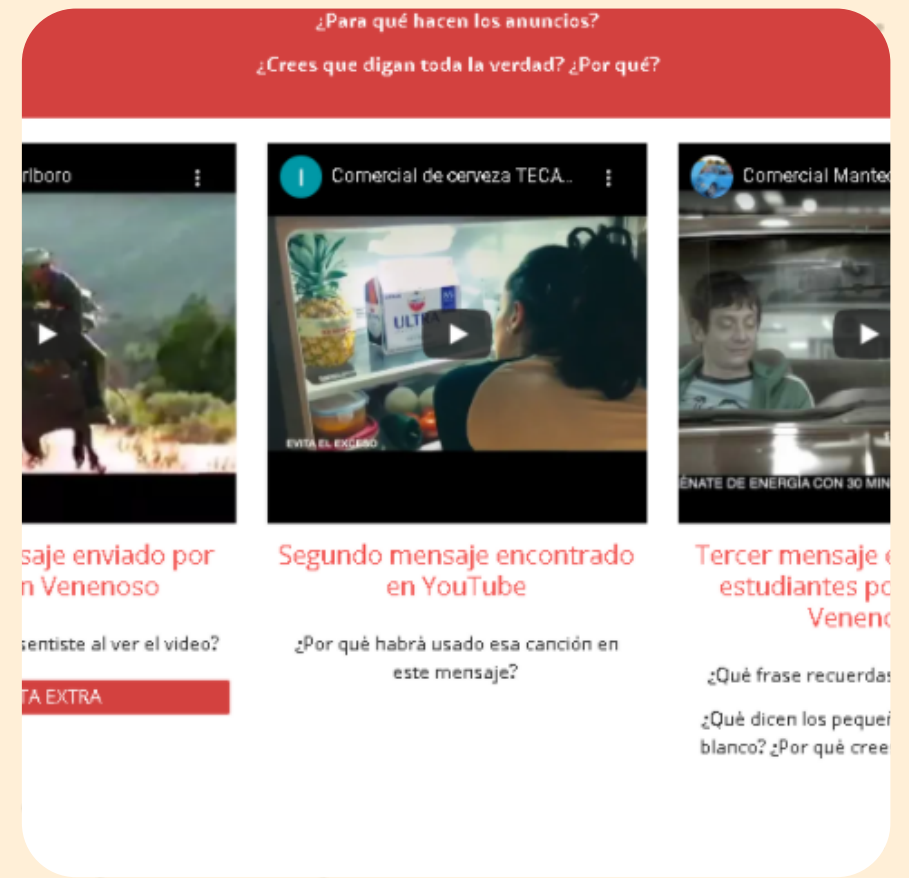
¿Para qué hacen los anuncios?

¿Crees que digan toda la verdad? ¿Por qué?

rlboro

saje enviado por
n Venenoso

sentiste al ver el video?

TA EXTRA

Comercial de cerveza TECA...

ULTRA

EVITA EL EXCESO

Segundo mensaje encontrado en YouTube

¿Por què habrá usado esa canción en este mensaje?

Comercial Mante

ÉNATE DE ENERGÍA CON 30 MIN

Tercer mensaje e
estudiantes po
Veneno

¿Qué frase recuerdas

¿Què dicen los peque
blanco? ¿Por què cree